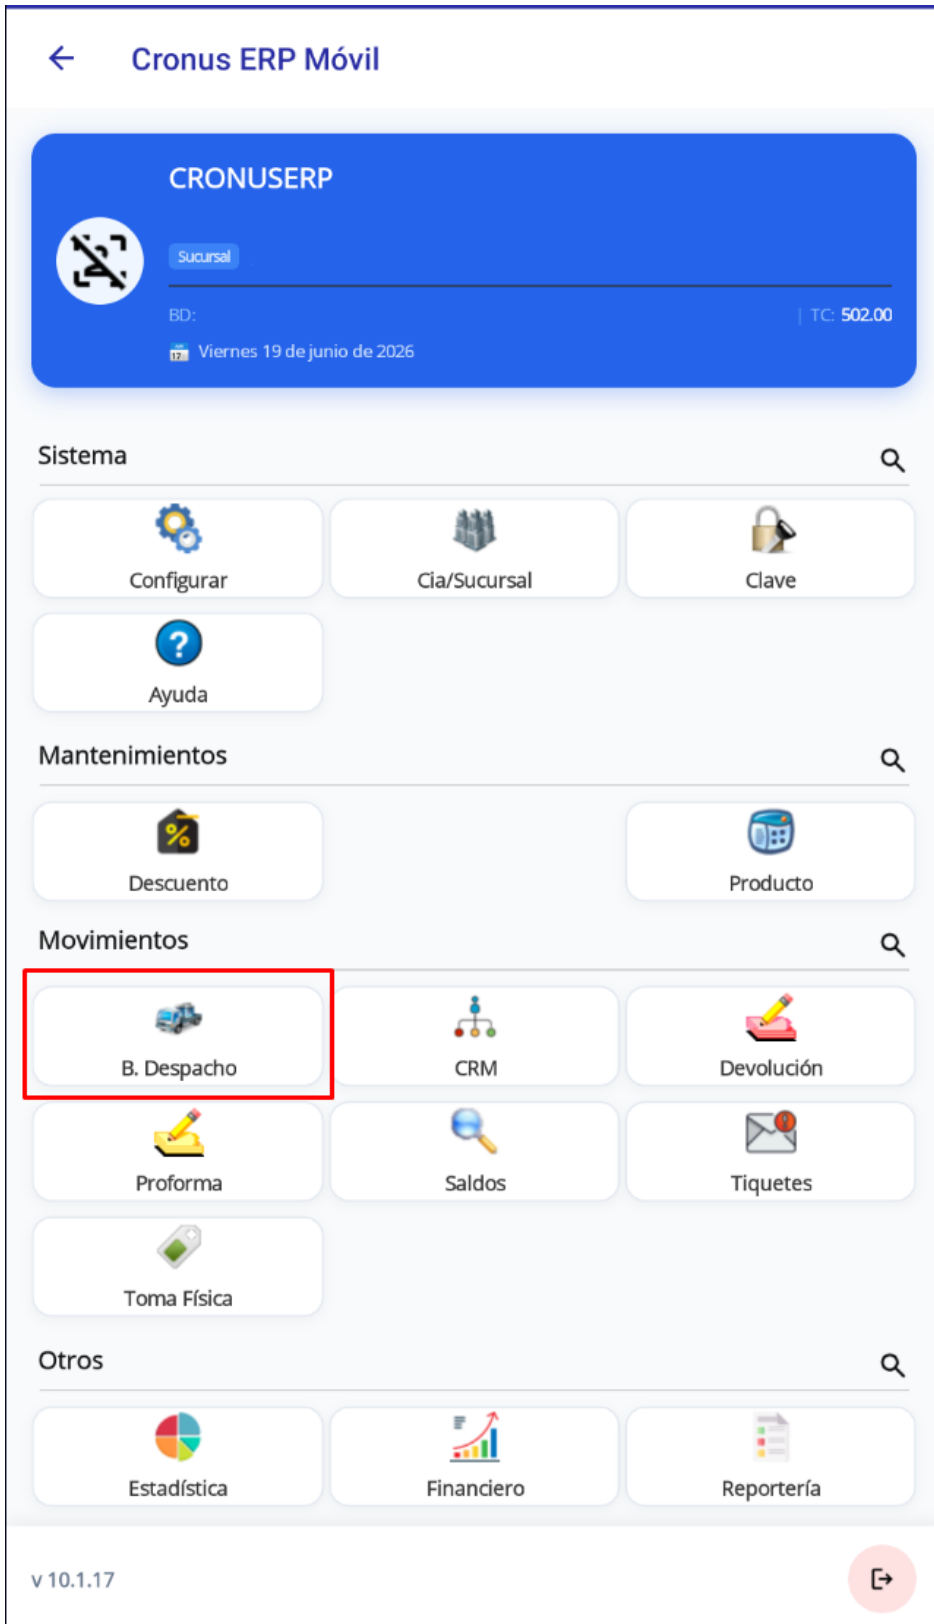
Cronus ERP Móvil

CRONUSERP

Sucursal

BD:

| TC: 502.00

Viernes 19 de junio de 2026

Sistema

Configurar

Cia/Sucursal

Clave

Ayuda

Mantenimientos

Descuento

Producto

Movimientos

B. Despacho

CRM

Devolución

Proforma

Saldos

Tiquetes

Toma Física

Otros

Estadística

Financiero

Reportería

v 10.1.17